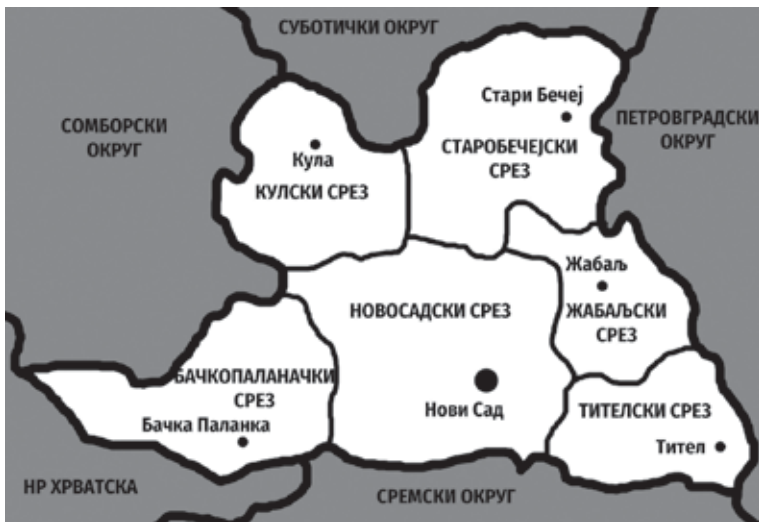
СУБОТИЧКИ ОКРУГ

СОМБОРСКИ ОКРУГ

Кула
КУЛСКИ СРЕЗ

Стари Бечеј
СТАРОБЕЧЕЈСКИ СРЕЗ

ПЕТРОВГРАДСКИ ОКРУГ

Жабаљ
ЖАБАЉСКИ СРЕЗ

НОВОСАДСКИ СРЕЗ

БАЧКОПАЛАНАЧКИ СРЕЗ
Бачка Паланка

Нови Сад

ТИТЕЛСКИ СРЕЗ
Тител

НР ХРВАТСКА

СРЕМСКИ ОКРУГ